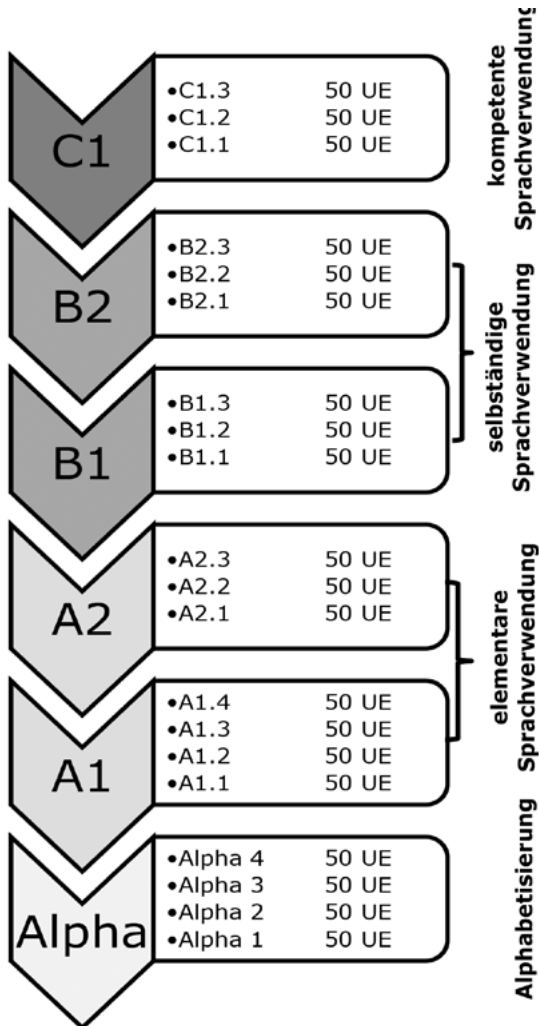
C1

•C1.3 50 UE
•C1.2 50 UE
•C1.1 50 UE

kompetente Sprachverwendung

B2

•B2.3 50 UE
•B2.2 50 UE
•B2.1 50 UE

B1

•B1.3 50 UE
•B1.2 50 UE
•B1.1 50 UE

selbständige Sprachverwendung

A2

•A2.3 50 UE
•A2.2 50 UE
•A2.1 50 UE

A1

•A1.4 50 UE
•A1.3 50 UE
•A1.2 50 UE
•A1.1 50 UE

elementare Sprachverwendung

Alpha

•Alpha 4 50 UE
•Alpha 3 50 UE
•Alpha 2 50 UE
•Alpha 1 50 UE

Alphabetisierung